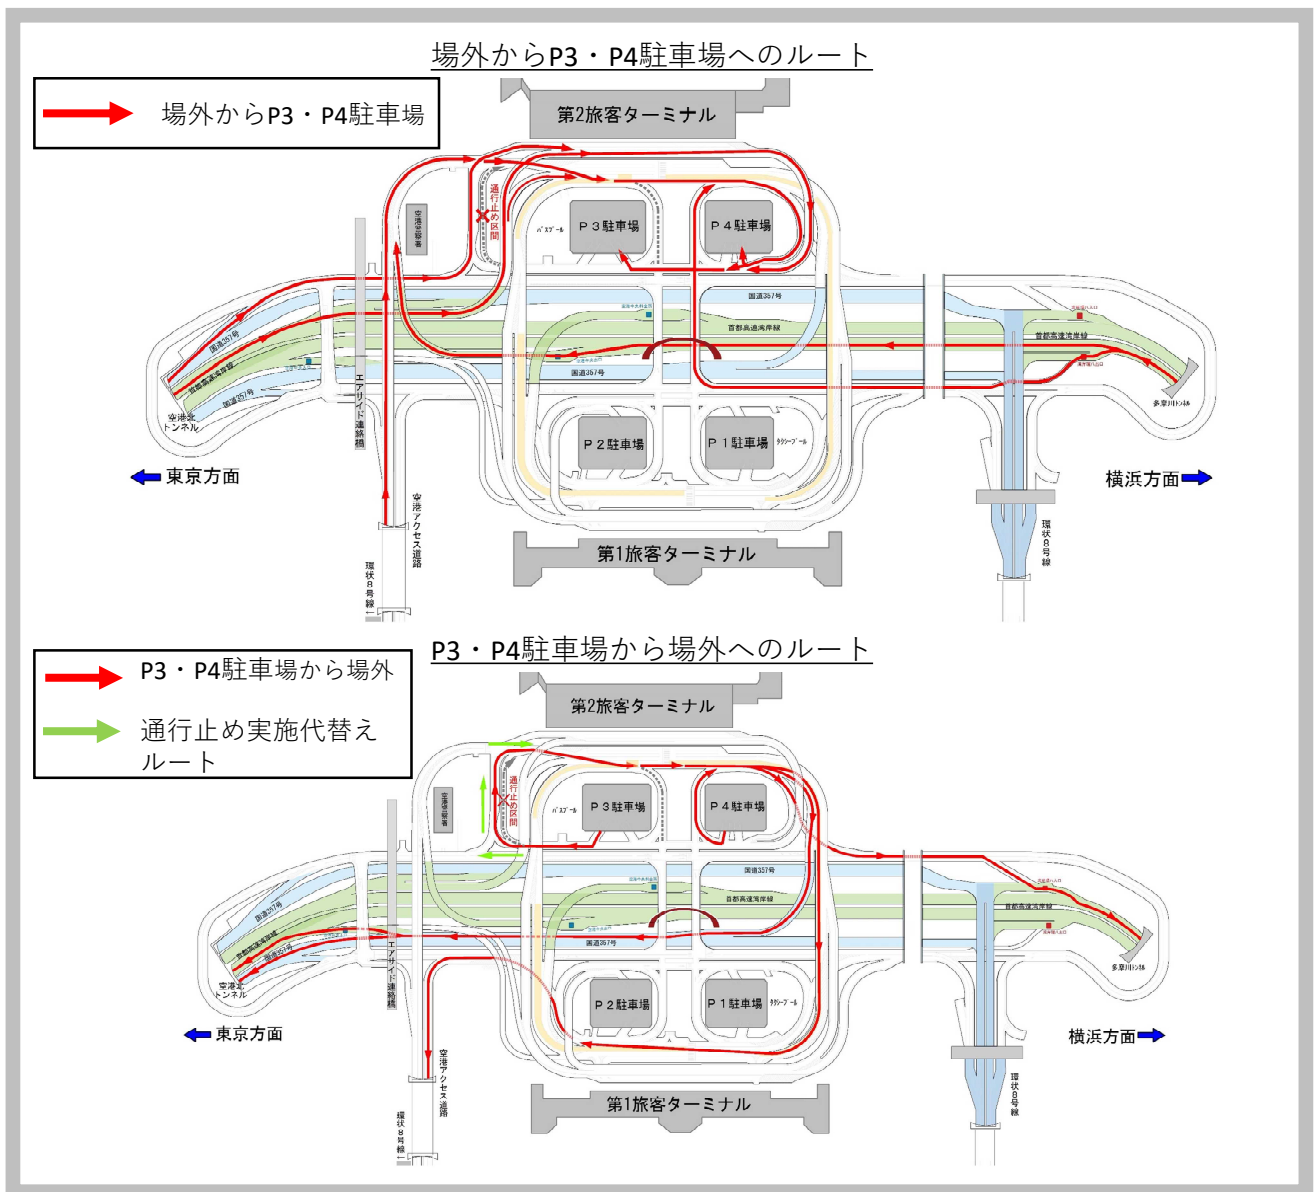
場外からP3・P4駐車場へのルート

場外からP3・P4駐車場

第2旅客ターミナル

通行止め区間

空港警察署

バスプール

P３駐車場

P４駐車場

国道357号

首都高速湾岸線

国道357号

首都高速湾岸線

国道357号

空港北トンネル

エアサイド連絡橋

P２駐車場

P１駐車場

タクシープール

多摩川トンネル

東京方面

横浜方面

空港アクセス道路

環状８号線

第1旅客ターミナル

環状８号線

P3・P4駐車場から場外へのルート

P3・P4駐車場から場外

通行止め実施代替えルート

第2旅客ターミナル

空港警察署

通行止め区間

バスプール

P３駐車場

P４駐車場

国道357号

首都高速湾岸線

国道357号

国道357号

首都高速湾岸線

空港北トンネル

エアサイド連絡橋

P２駐車場

P１駐車場

タクシープール

多摩川トンネル

東京方面

横浜方面

空港アクセス道路

環状８号線

第1旅客ターミナル

環状８号線